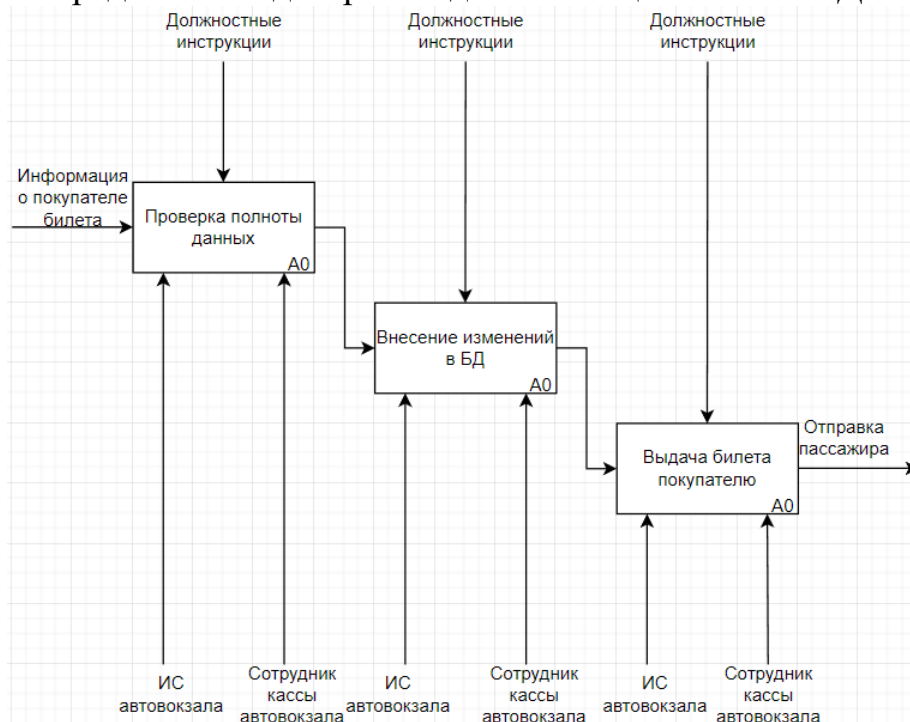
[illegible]

Должностные инструкции

Должностные инструкции

Должностные инструкции

Информация о покупателе билета

Проверка полноты данных
A0

Внесение изменений в БД
A0

Выдача билета покупателю
A0

Отправка пассажира

ИС автовокзала

Сотрудник кассы автовокзала

ИС автовокзала

Сотрудник кассы автовокзала

ИС автовокзала

Сотрудник кассы автовокзала